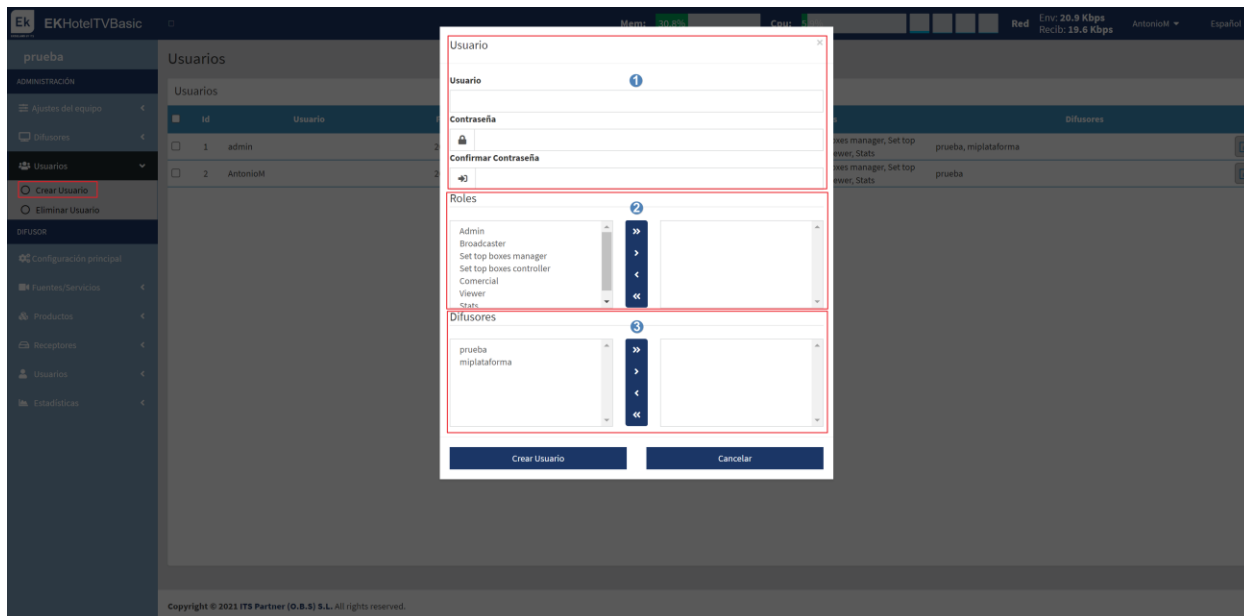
Ek EKHotelTVBasic

Mem: 30.8%

Cpu:

Red Env: 20.9 Kbps Recib: 19.6 Kbps

AntonioM ▾

Español

prueba

ADMINISTRACIÓN

Ajustes del equipo

Difusores

Usuarios

Crear Usuario

Eliminar Usuario

DIFUSOR

Configuración principal

Fuentes/Servicios

Productos

Receptores

Usuarios

Estadísticas

Usuarios

Usuarios

| Id | Usuario | | Difusores |
|---|---|---|---|
| 1 | admin | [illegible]xes manager, Set top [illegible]ewer, Stats | prueba, miplataforma |
| 2 | AntonioM | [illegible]xes manager, Set top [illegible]ewer, Stats | prueba |

Usuario

×

1

Usuario

Contraseña

Confirmar Contraseña

Roles

2

Admin
Broadcaster
Set top boxes manager
Set top boxes controller
Comercial
Viewer
Stats

»
›
‹
«

Difusores

3

prueba
miplataforma

»
›
‹
«

Crear Usuario

Cancelar

Copyright © 2021 ITS Partner (O.B.S) S.L. All rights reserved.